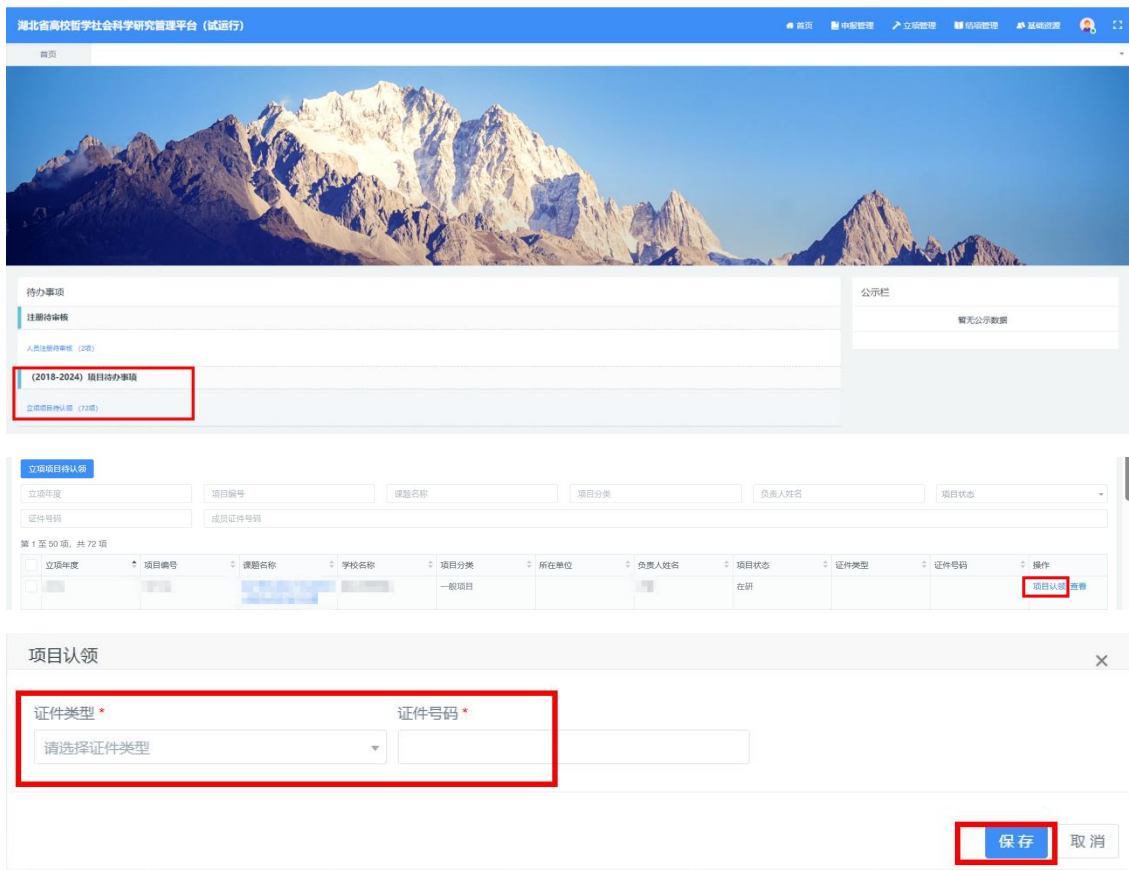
湖北省高校哲学社会科学研究管理平台（试运行）

首页 申报管理 立项管理 结项管理 基础资源

首页

待办事项

注册待审核

人员注册待审核（2项）

（2018-2024）项目待办事项

立项项目待认领（72项）

公示栏

暂无公示数据

立项项目待认领

立项年度 项目编号 课题名称 项目分类 负责人姓名 项目状态

证件号码 成员证件号码

第 1 至 50 项，共 72 项

| 立项年度 | 项目编号 | 课题名称 | 学校名称 | 项目分类 | 所在单位 | 负责人姓名 | 项目状态 | 证件类型 | 证件号码 | 操作 |
|---|---|---|---|---|---|---|---|---|---|---|
| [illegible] | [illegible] | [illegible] | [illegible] | 一般项目 | | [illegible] | 在研 | | | 项目认领 查看 |

项目认领

证件类型 *

请选择证件类型

证件号码 *

保存 取消